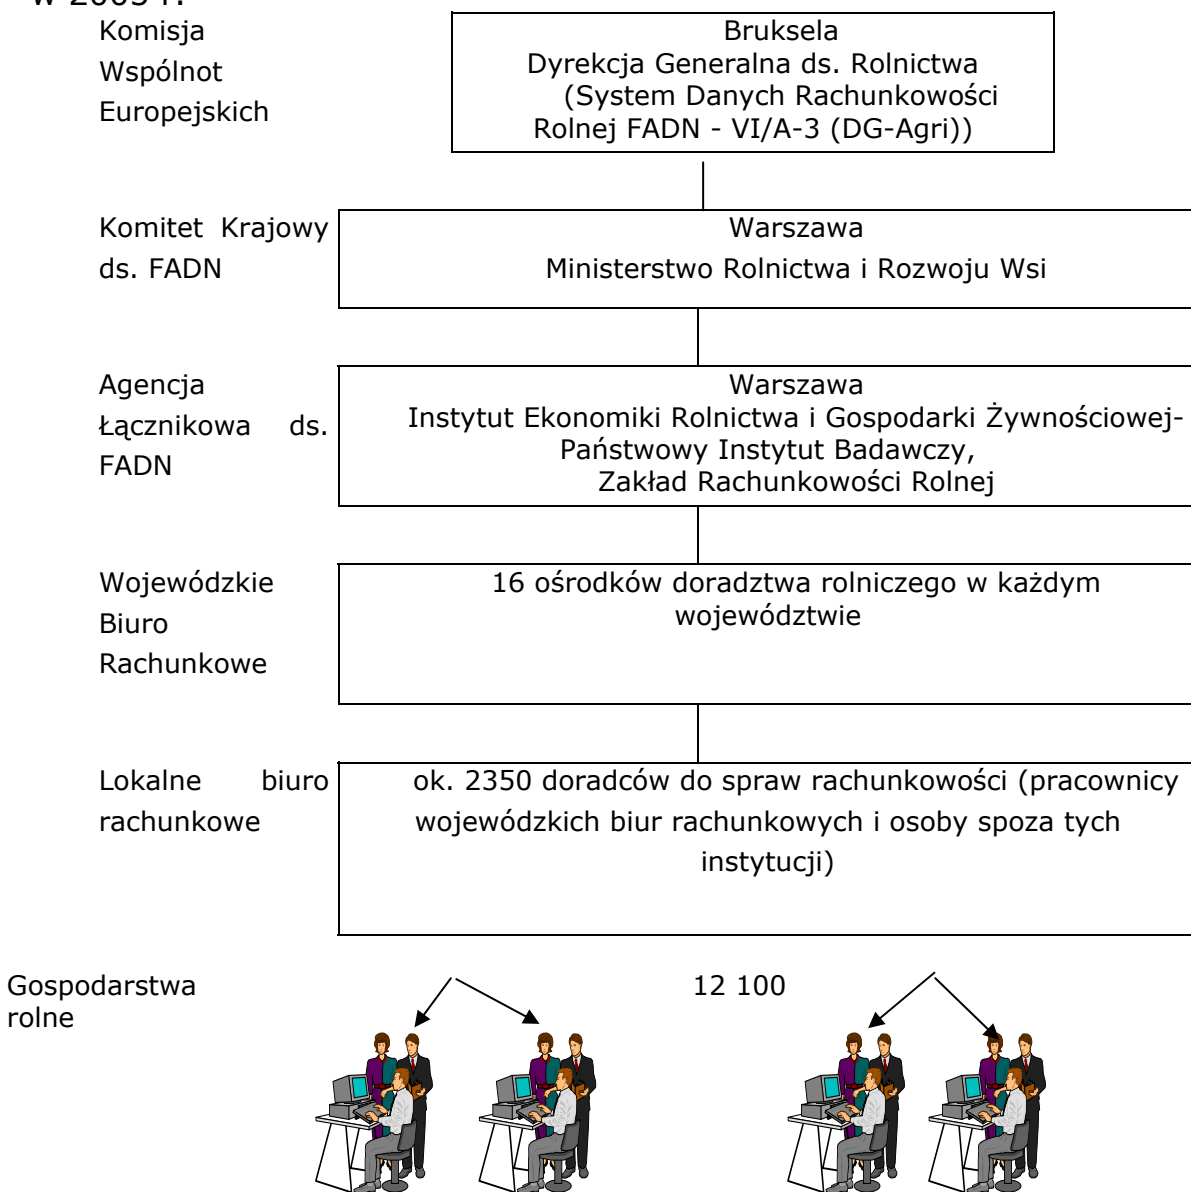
w 2005 r.

Komisja Wspólnot Europejskich

Bruksela
Dyrekcja Generalna ds. Rolnictwa
(System Danych Rachunkowości Rolnej FADN - VI/A-3 (DG-Agri))

Komitet Krajowy ds. FADN

Warszawa
Ministerstwo Rolnictwa i Rozwoju Wsi

Agencja Łącznikowa ds. FADN

Warszawa
Instytut Ekonomiki Rolnictwa i Gospodarki Żywnościowej-Państwowy Instytut Badawczy,
Zakład Rachunkowości Rolnej

Wojewódzkie Biuro Rachunkowe

16 ośrodków doradztwa rolniczego w każdym województwie

Lokalne biuro rachunkowe

ok. 2350 doradców do spraw rachunkowości (pracownicy wojewódzkich biur rachunkowych i osoby spoza tych instytucji)

Gospodarstwa rolne

12 100